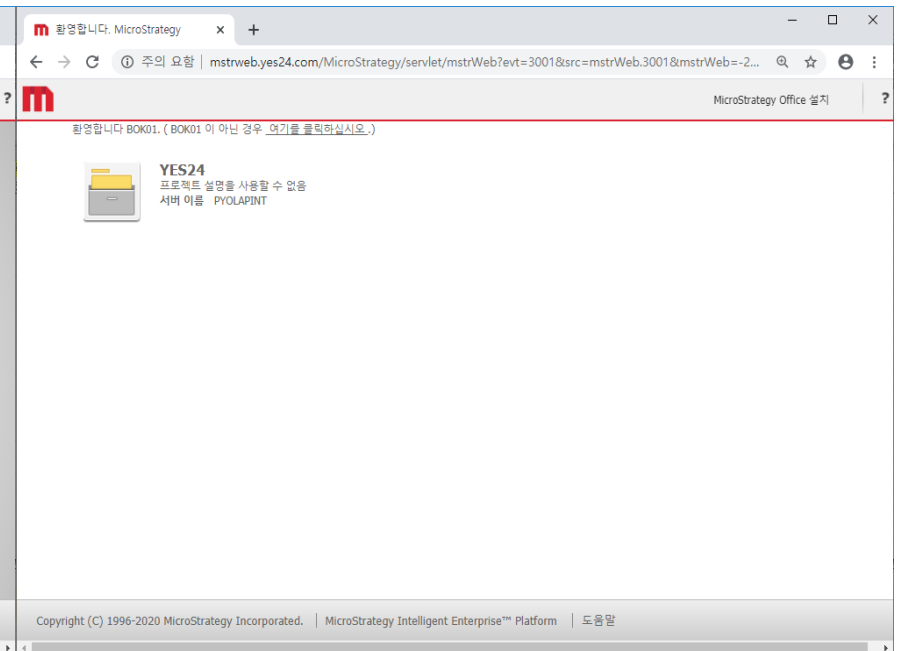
환영합니다. MicroStrategy ×
+
주의 요함 | mstrweb.yes24.com/MicroStrategy/servlet/mstrWeb?evt=3001&src=mstrWeb.3001&mstrWeb=-2...

MicroStrategy Office 설치
?

환영합니다 BOK01. ( BOK01 이 아닌 경우 여기를 클릭하십시오 .)

YES24
프로젝트 설명을 사용할 수 없음
서버 이름 PYOLAPINT

Copyright (C) 1996-2020 MicroStrategy Incorporated. | MicroStrategy Intelligent Enterprise™ Platform | 도움말